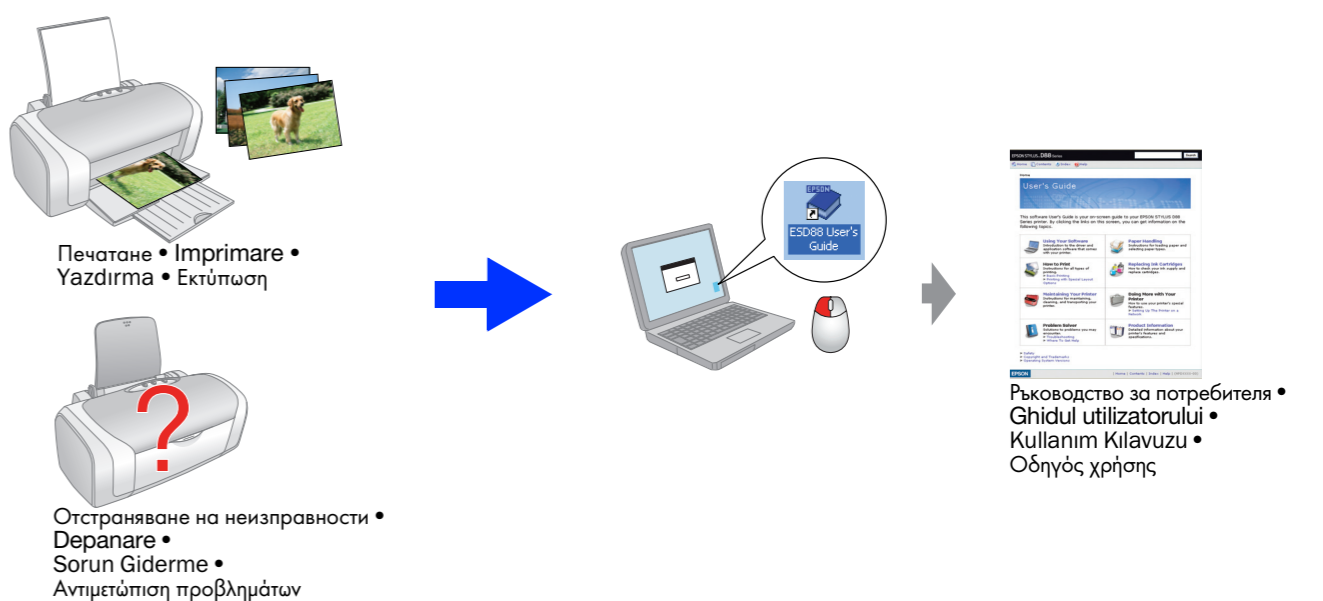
Печатане • Imprimare • Yazdırma • Εκτύπωση

Отстраняване на неизправности • Depanare • Sorun Giderme • Αντιμετώπιση προβλημάτων

EPSON

ESD88 User's Guide

User's Guide

Using Your Software

Paper Handling

How to Print

Replacing Ink Cartridges

Maintaining Your Printer

Doing More with Your Printer

Problem Solver

Product Information

EPSON

Ръководство за потребителя • Ghidul utilizatorului • Kullanım Kılavuzu • Οδηγός χρήσης